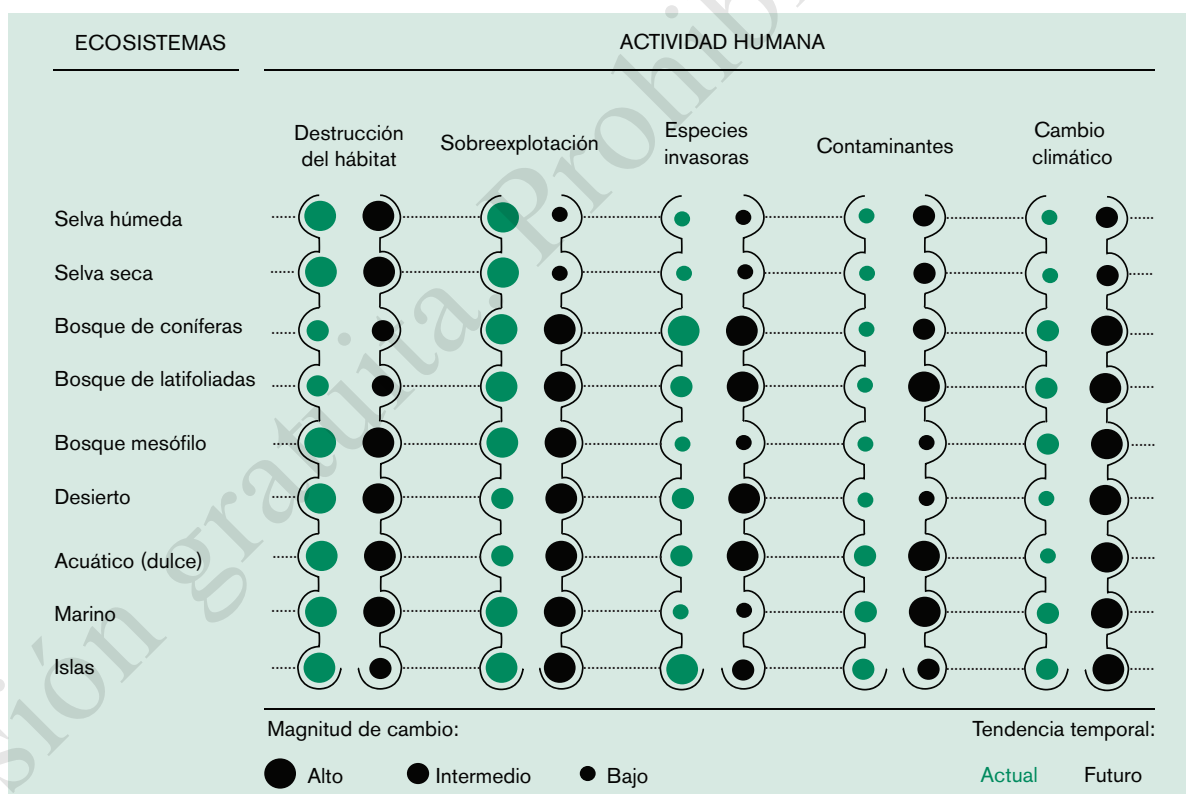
ECOSISTEMAS

ACTIVIDAD HUMANA

Destrucción del hábitat

Sobreexplotación

Especies invasoras

Contaminantes

Cambio climático

Selva húmeda

Selva seca

Bosque de coníferas

Bosque de latifoliadas

Bosque mesófilo

Desierto

Acuático (dulce)

Marino

Islas

Magnitud de cambio:

Alto Intermedio Bajo

Tendencia temporal:

Actual Futuro

sión gratuita. Prohib